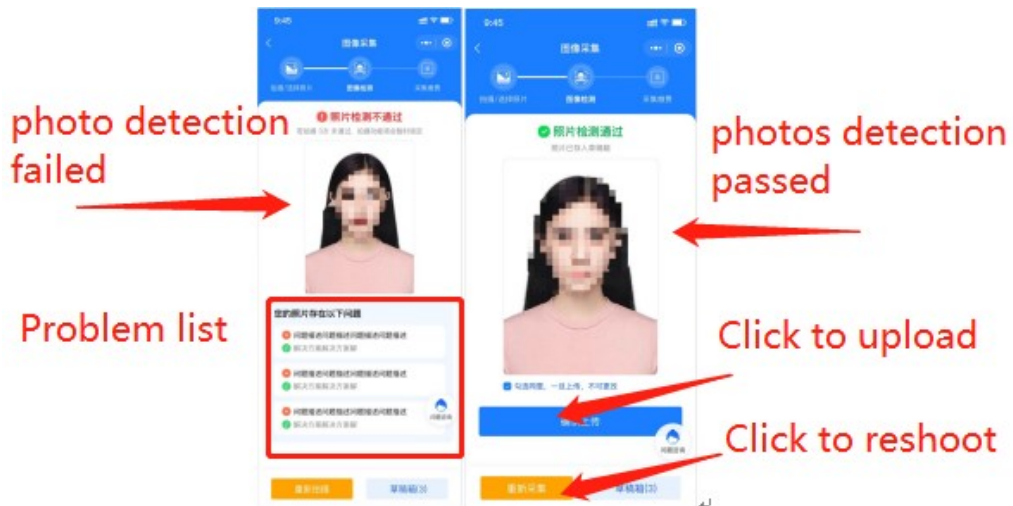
9:45

图像采集

拍摄/选择照片

图像检测

采集结果

照片检测不通过

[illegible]

您的照片存在以下问题

问题描述问题描述问题描述问题描述

解决方案解决方案解决

问题描述问题描述问题描述问题描述

解决方案解决方案解决

问题描述问题描述问题描述问题描述

解决方案解决方案解决

问题咨询

重新拍摄

草稿箱(3)

photo detection failed

Problem list

9:45

图像采集

拍摄/选择照片

图像检测

采集结果

照片检测通过

照片已放入草稿箱

勾选同意，一经上传，不可更改

确认上传

问题咨询

重新采集

草稿箱(3)

photos detection passed

Click to upload

Click to reshoot